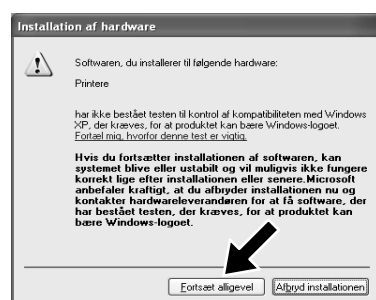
Installation af hardware

Softwaren, du installerer til følgende hardware:

Printere

har ikke bestået testen til kontrol af kompatibiliteten med Windows XP, der kræves, for at produktet kan bære Windows-logoet. Fortæl mig, hvorfor denne test er vigtig.

Hvis du fortsætter installationen af softwaren, kan systemet blive eller ustabilt og vil muligvis ikke fungere korrekt lige efter installationen eller senere. Microsoft anbefaler kraftigt, at du afbryder installationen nu og kontakter hardwareleverandøren for at få software, der har bestået testen, der kræves, for at produktet kan bære Windows-logoet.

Fortsæt alligevel

Afbryd installationen